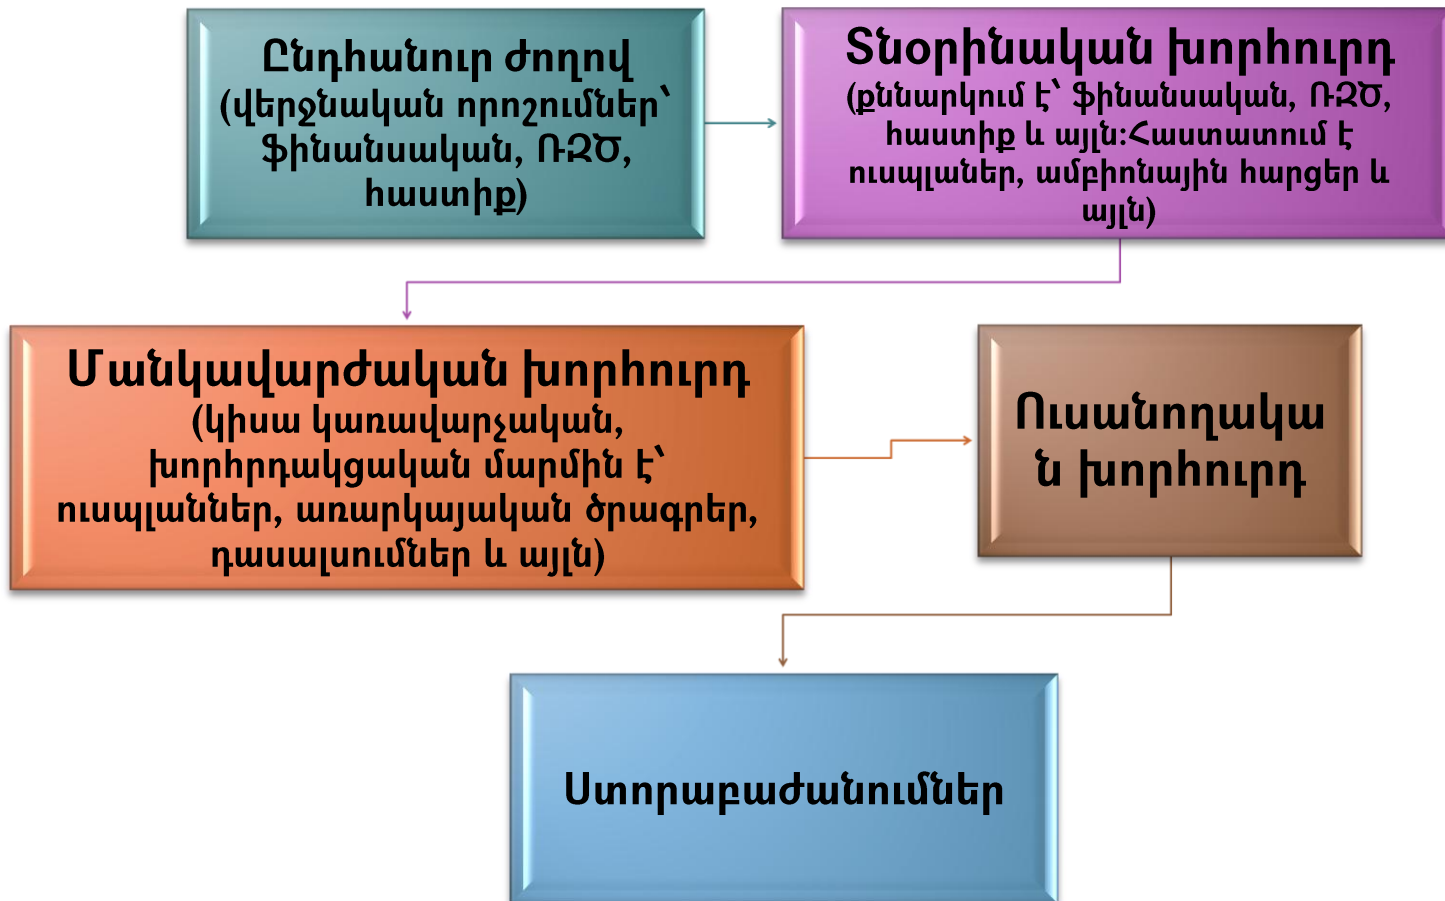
Ընդհանուր ժողով (վերջնական որոշումներ՝ ֆինանսական, ՌԶԾ, հաստիք)

Տնօրինական խորհուրդ (քննարկում է՝ ֆինանսական, ՌԶԾ, հաստիք և այլն:Հաստատում է ուսպլաներ, ամբիոնային հարցեր և այլն)

Մանկավարժական խորհուրդ (կիսա կառավարչական, խորհրդակցական մարմին է՝ ուսպլաններ, առարկայական ծրագրեր, դասալսումներ և այլն)

Ուսանողական խորհուրդ

Ստորաբաժանումներ